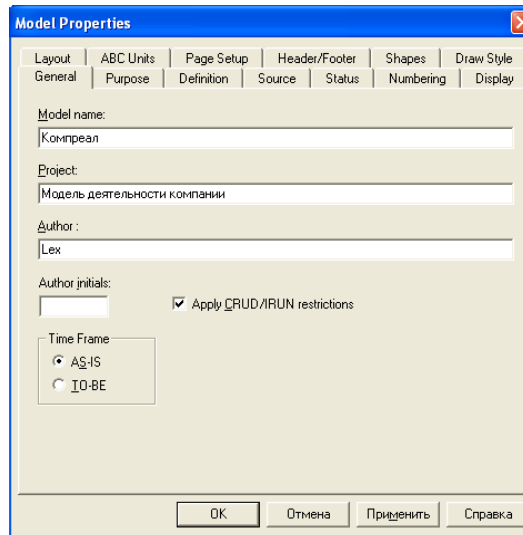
Model Properties

Layout | ABC Units | Page Setup | Header/Footer | Shapes | Draw Style
General | Purpose | Definition | Source | Status | Numbering | Display

Model name:
Компреал

Project:
Модель деятельности компании

Author :
Lex

Author initials:

Apply CRUD/IRUN restrictions

Time Frame
AS-IS
TO-BE

OK | Отмена | Применить | Справка